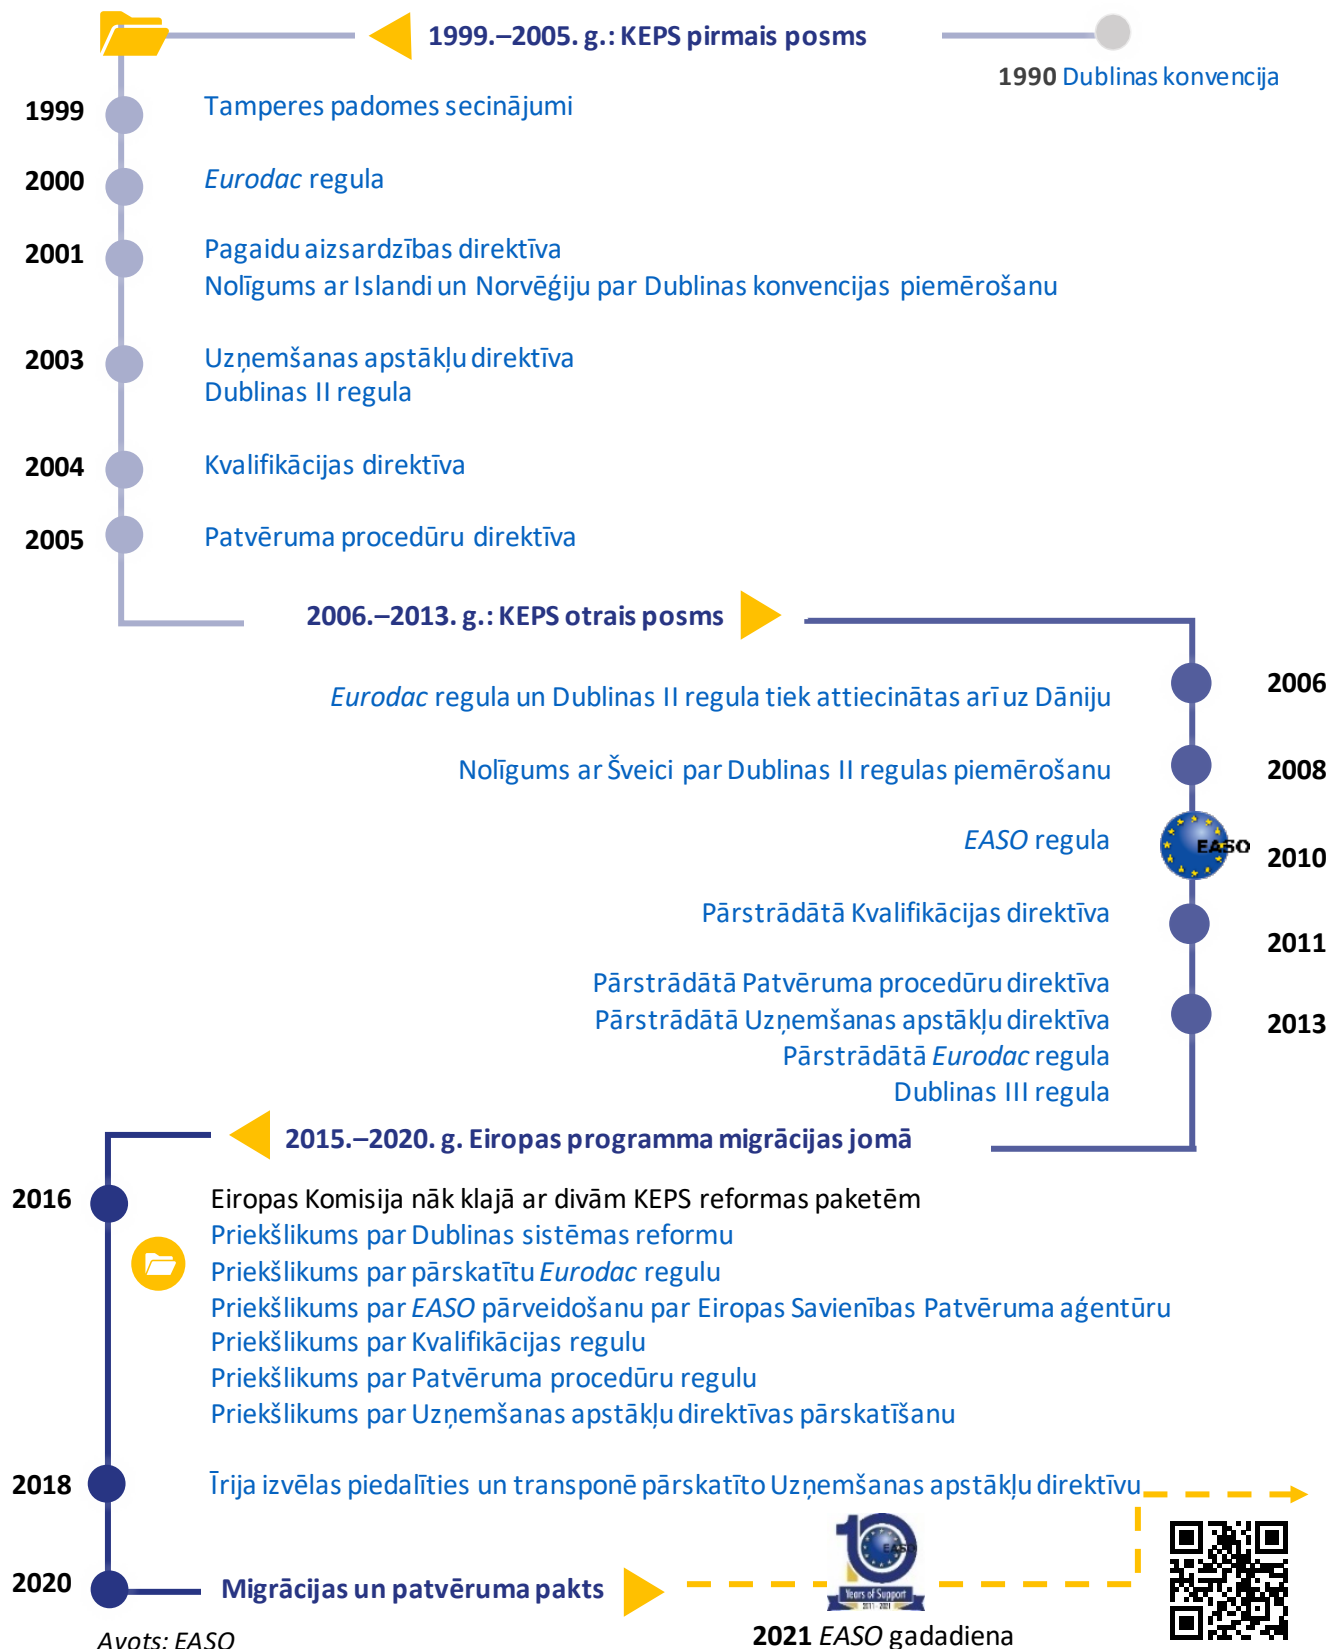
1999.–2005. g.: KEPS pirmais posms

1990 Dublinas konvencija

1999 Tamperes padomes secinājumi

2000 *Eurodac* regula

2001 Pagaidu aizsardzības direktīva
Nolīgums ar Islandi un Norvēģiju par Dublinas konvencijas piemērošanu

2003 Uzņemšanas apstākļu direktīva
Dublinas II regula

2004 Kvalifikācijas direktīva

2005 Patvēruma procedūru direktīva

2006.–2013. g.: KEPS otrais posms

*Eurodac* regula un Dublinas II regula tiek attiecinātas arī uz Dāniju 2006

Nolīgums ar Šveici par Dublinas II regulas piemērošanu 2008

*EASO* regula 2010

EASO

Pārstrādātā Kvalifikācijas direktīva 2011

Pārstrādātā Patvēruma procedūru direktīva
Pārstrādātā Uzņemšanas apstākļu direktīva
Pārstrādātā *Eurodac* regula
Dublinas III regula 2013

2015.–2020. g. Eiropas programma migrācijas jomā

2016 Eiropas Komisija nāk klajā ar divām KEPS reformas paketēm
Priekšlikums par Dublinas sistēmas reformu
Priekšlikums par pārskatītu *Eurodac* regulu
Priekšlikums par *EASO* pārveidošanu par Eiropas Savienības Patvēruma aģentūru
Priekšlikums par Kvalifikācijas regulu
Priekšlikums par Patvēruma procedūru regulu
Priekšlikums par Uzņemšanas apstākļu direktīvas pārskatīšanu

2018 Īrija izvēlas piedalīties un transponē pārskatīto Uzņemšanas apstākļu direktīvu

2020 Migrācijas un patvēruma pakts

10 EASO Years of Support 2011 · 2021

2021 *EASO* gadadiena

Avots: EASO